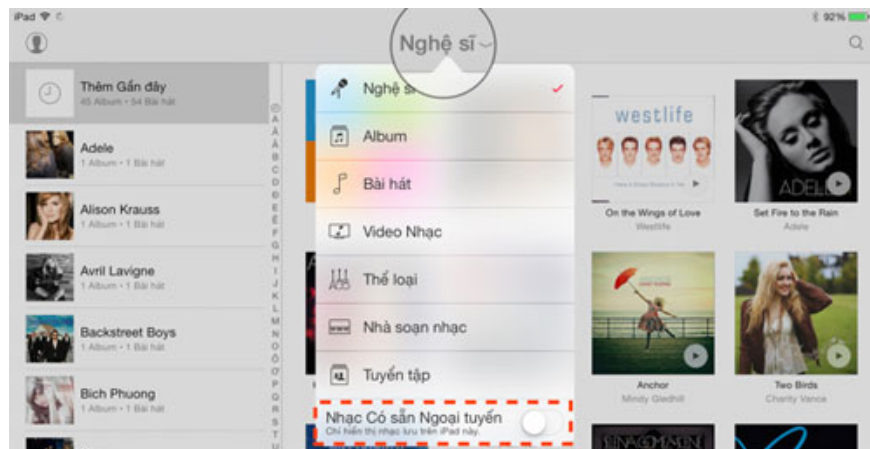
iPad
92%

Nghệ sĩ

Thêm Gần đây
45 Album • 54 Bài hát

Adele
1 Album • 1 Bài hát

Alison Krauss
1 Album • 1 Bài hát

Avril Lavigne
1 Album • 1 Bài hát

Backstreet Boys
1 Album • 1 Bài hát

Bich Phuong
1 Album • 1 Bài hát

A
B
C
D
E
F
G
H
I
J
K
L
M
N
O
P
Q
R
S
T

Nghệ sĩ
Album
Bài hát
Video Nhạc
Thể loại
Nhà soạn nhạc
Tuyển tập
Nhạc Có sẵn Ngoại tuyến
Chỉ hiển thị nhạc lưu trên iPad này.

westlife
On the Wings of Love
Westlife

ADELE
Set Fire to the Rain
Adele

Anchor
Mindy Gledhill

Two Birds
Charity Vance